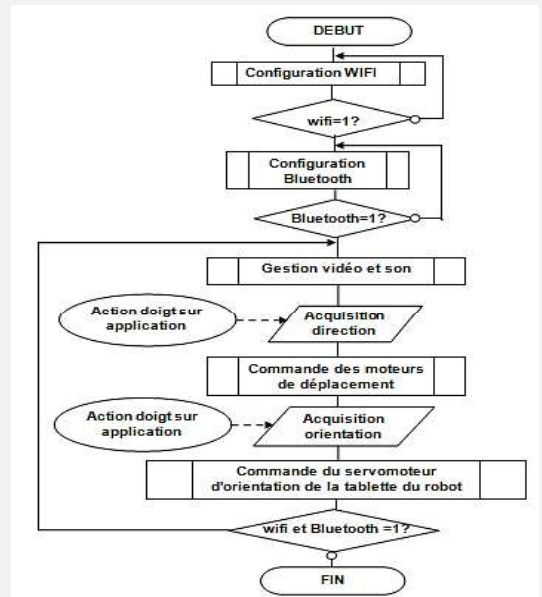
DEBUT

Configuration WIFI

wifi=1?

Configuration Bluetooth

Bluetooth=1?

Gestion vidéo et son

Action doigt sur application

Acquisition direction

Commande des moteurs de déplacement

Action doigt sur application

Acquisition orientation

Commande du servomoteur d'orientation de la tablette du robot

wifi et Bluetooth =1?

FIN